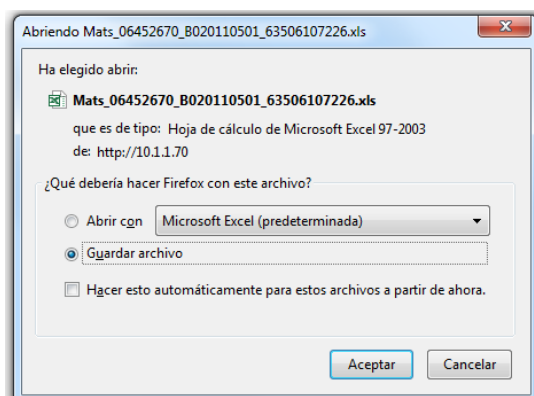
Abriendo Mats_06452670_B020110501_63506107226.xls

Ha elegido abrir:

Mats_06452670_B020110501_63506107226.xls

que es de tipo: Hoja de cálculo de Microsoft Excel 97-2003

de: http://10.1.1.70

¿Qué debería hacer Firefox con este archivo?

Abrir con Microsoft Excel (predeterminada)

Guardar archivo

Hacer esto automáticamente para estos archivos a partir de ahora.

Aceptar Cancelar